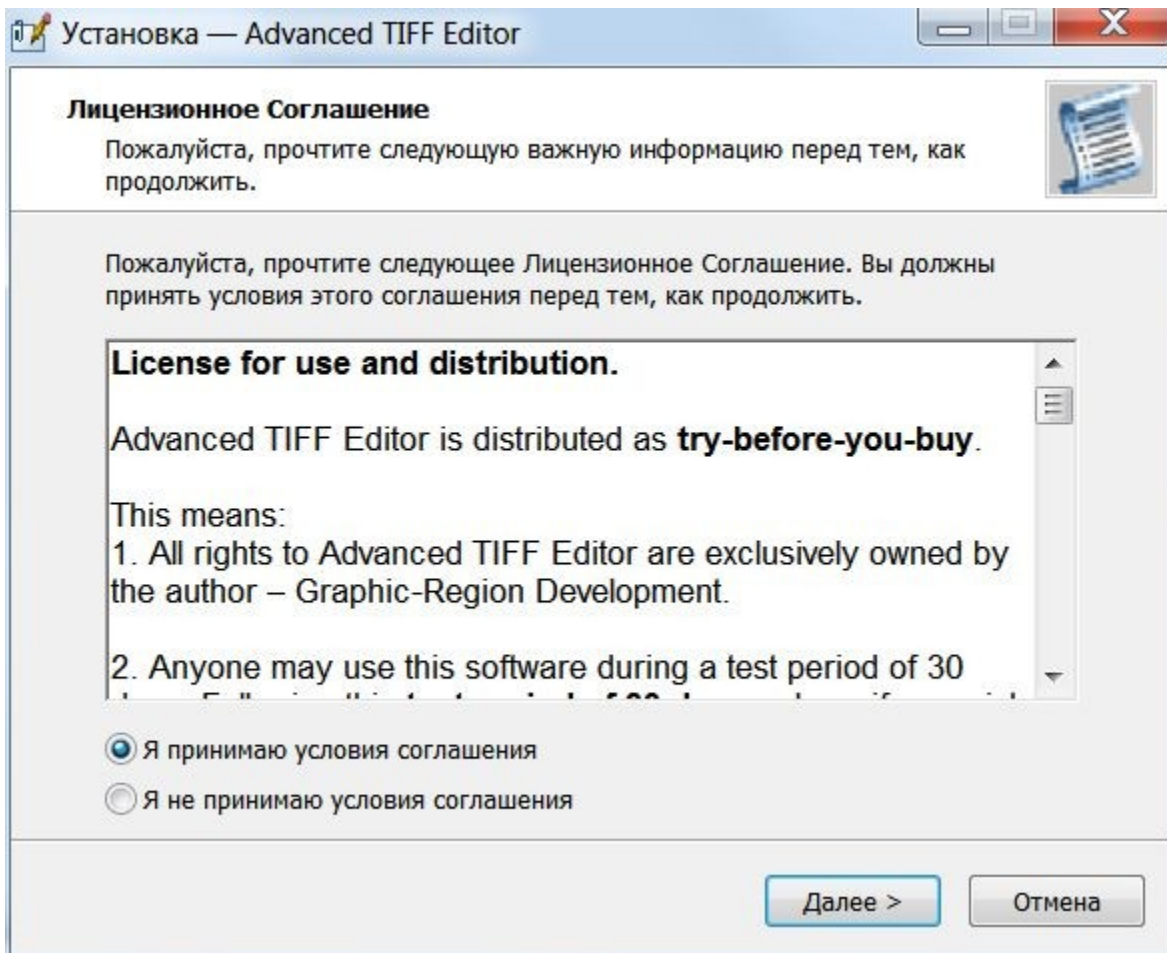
Установка — Advanced TIFF Editor

Лицензионное Соглашение

Пожалуйста, прочтите следующую важную информацию перед тем, как продолжить.

Пожалуйста, прочтите следующее Лицензионное Соглашение. Вы должны принять условия этого соглашения перед тем, как продолжить.

License for use and distribution.

Advanced TIFF Editor is distributed as try-before-you-buy.

This means:
1. All rights to Advanced TIFF Editor are exclusively owned by the author – Graphic-Region Development.

2. Anyone may use this software during a test period of 30 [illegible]

Я принимаю условия соглашения

Я не принимаю условия соглашения

Далее >

Отмена